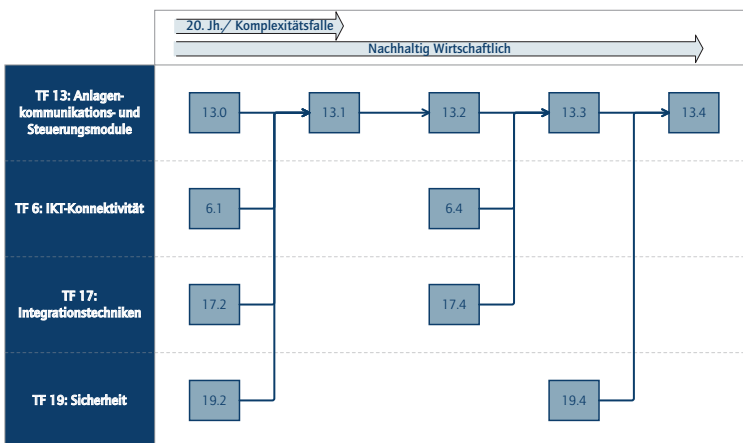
20. Jh./ Komplexitätsfalle

Nachhaltig Wirtschaftlich

TF 13: Anlagenkommunikations- und Steuerungsmodule

13.0

13.1

13.2

13.3

13.4

TF 6: IKT-Konnektivität

6.1

6.4

TF 17: Integrationstechniken

17.2

17.4

TF 19: Sicherheit

19.2

19.4